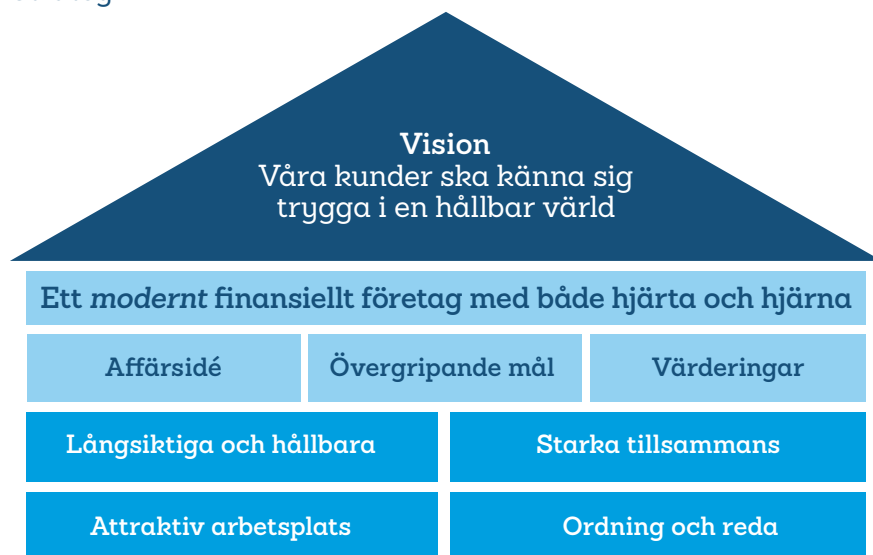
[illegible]

Vision
Våra kunder ska känna sig trygga i en hållbar värld

Ett *modernt* finansiellt företag med både hjärta och hjärna

Affärsidé

Övergripande mål

Värderingar

Långsiktiga och hållbara

Starka tillsammans

Attraktiv arbetsplats

Ordning och reda